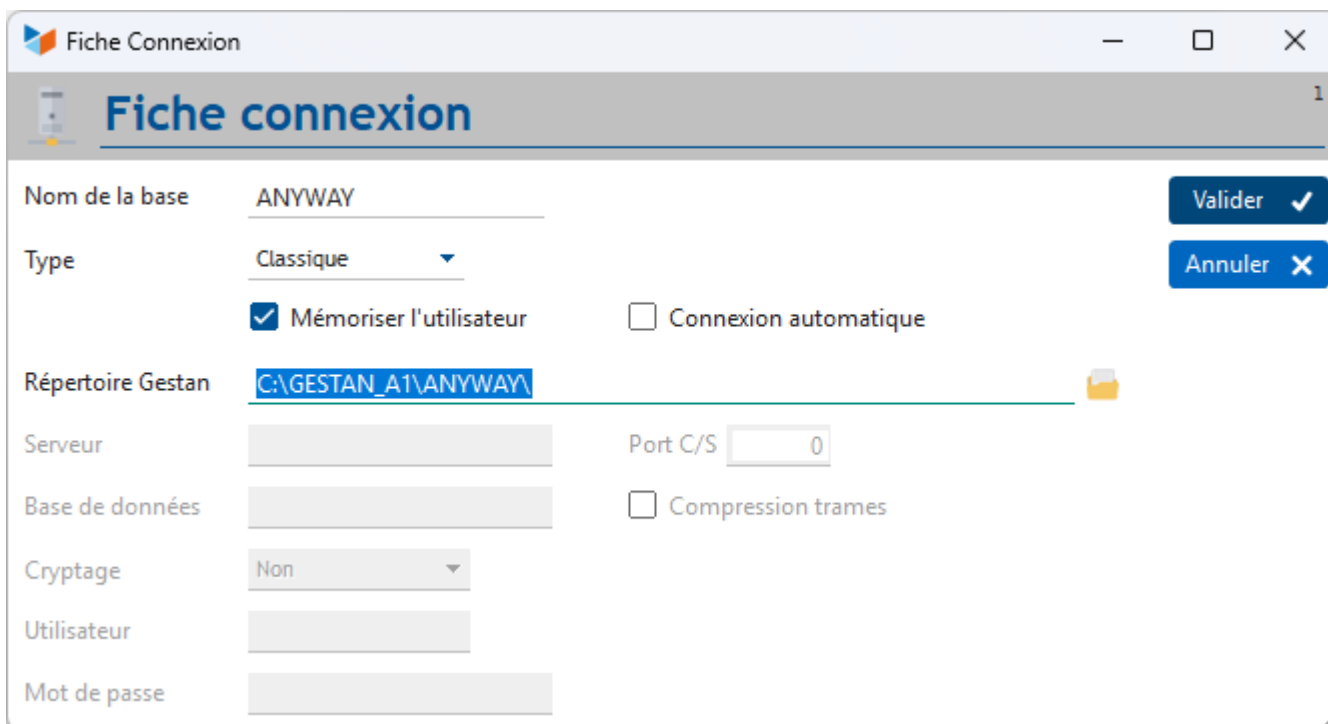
Fiche Connexion

Fiche connexion

1

Nom de la base ANYWAY

Valider ✓

Type Classique

Annuler ✕

Mémoriser l'utilisateur

Connexion automatique

Répertoire Gestan C:\GESTAN_A1\ANYWAY\

Serveur

Port C/S 0

Base de données

Compression trames

Cryptage Non

Utilisateur

Mot de passe